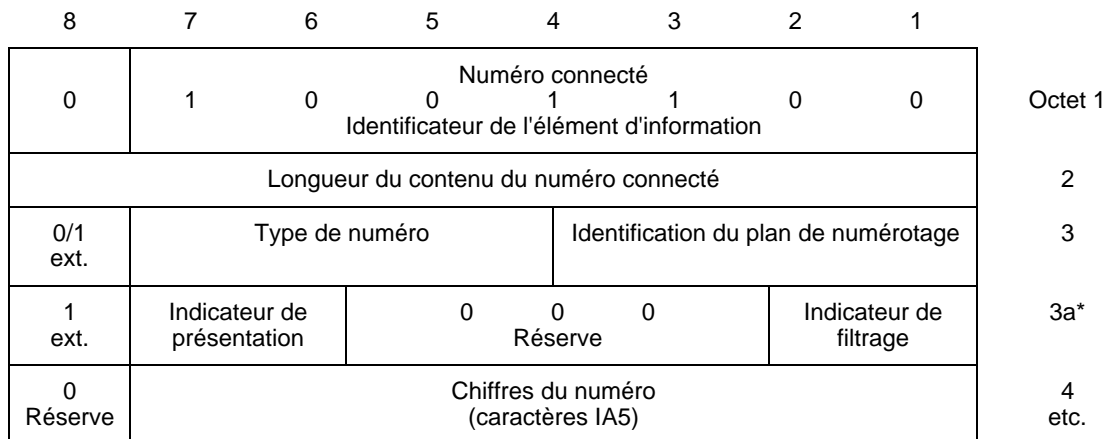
| 8 | 7 | 6 | 5 | 4 | 3 | 2 | 1 | |
|---|---|---|---|---|---|---|---|---|
| 0 | Numéro connecté<br>1 | 0 | 0 | 1 | 1 | 0 | 0<br>Identificateur de l'élément d'information | Octet 1 |
| Longueur du contenu du numéro connecté | | | | | | | | 2 |
| 0/1 ext. | Type de numéro | | | Identification du plan de numérotage | | | | 3 |
| 1 ext. | Indicateur de présentation | | 0 0 0<br>Réserve | | | Indicateur de filtrage | | 3a* |
| 0 Réserve | Chiffres du numéro (caractères IA5) | | | | | | | 4 etc. |